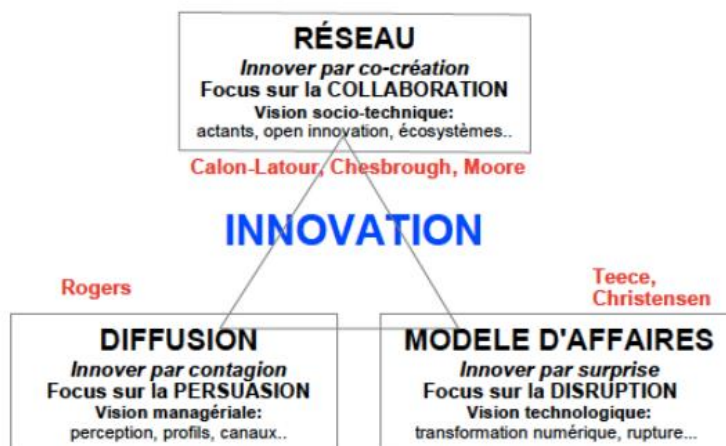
RÉSEAU
*Innover par co-création*
Focus sur la COLLABORATION
Vision socio-technique:
actants, open innovation, écosystèmes..

Calon-Latour, Chesbrough, Moore

INNOVATION

Rogers

Teece, Christensen

DIFFUSION
*Innover par contagion*
Focus sur la PERSUASION
Vision managériale:
perception, profils, canaux..

MODELE D'AFFAIRES
*Innover par surprise*
Focus sur la DISRUPTION
Vision technologique:
transformation numérique, rupture...